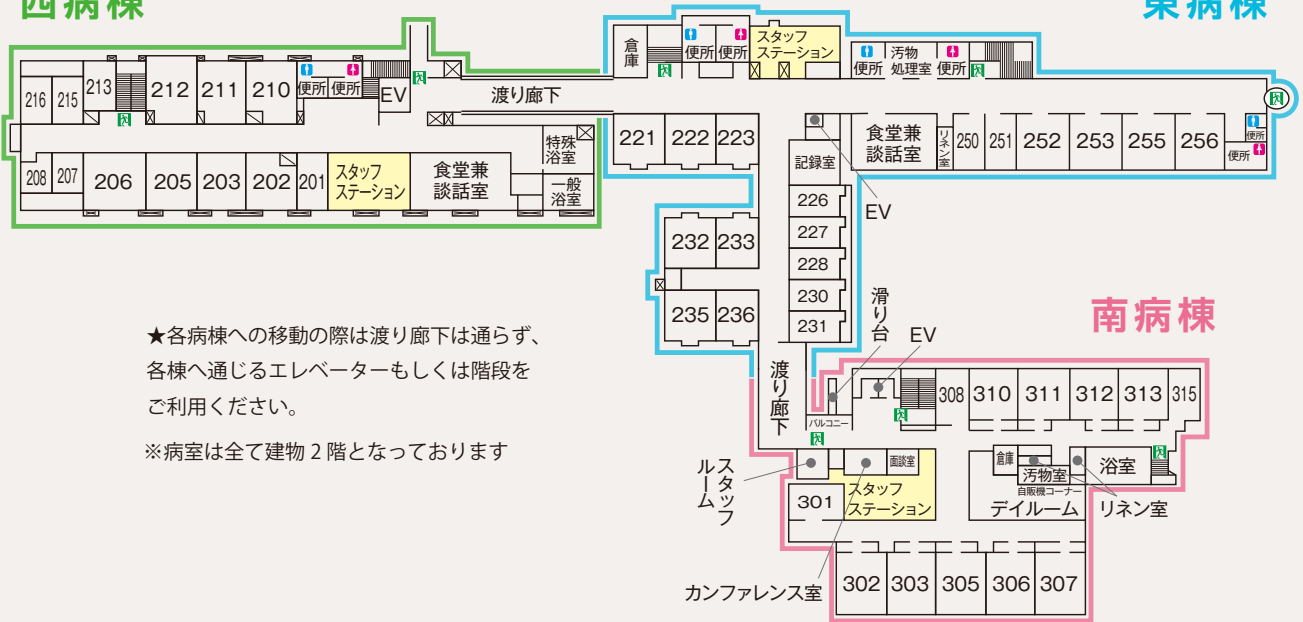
西病棟

東病棟

南病棟

216 215 213 212 211 210 便所 便所 EV 渡り廊下 倉庫 便所 便所 スタッフステーション 便所 汚物処理室 便所

208 207 206 205 203 202 201 スタッフステーション 食堂兼談話室 特殊浴室 一般浴室

221 222 223 記録室 食堂兼談話室 リネン室 250 251 252 253 255 256 便所 便所

226 227 228 230 231 EV

232 233 235 236

滑り台 EV

渡り廊下 バルコニー 308 310 311 312 313 315

スタッフルーム 面談室 倉庫 汚物室 自販機コーナー 浴室

301 スタッフステーション デイルーム リネン室

302 303 305 306 307

カンファレンス室

★各病棟への移動の際は渡り廊下は通らず、各棟へ通じるエレベーターもしくは階段をご利用ください。

※病室は全て建物 2 階となっております